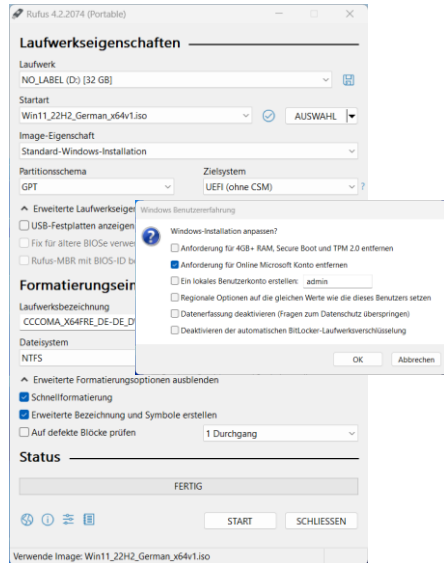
Rufus 4.2.2074 (Portable)

Laufwerkseigenschaften

Laufwerk
NO_LABEL (D:) [32 GB]

Startart
Win11_22H2_German_x64v1.iso
AUSWAHL

Image-Eigenschaft
Standard-Windows-Installation

Partitionsschema
GPT

Zielsystem
UEFI (ohne CSM)

Erweiterte Laufwerkseiger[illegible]
USB-Festplatten anzeigen
Fix für ältere BIOSe verwe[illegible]
Rufus-MBR mit BIOS-ID be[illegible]

Formatierungsei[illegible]

Laufwerksbezeichnung
CCCOMA_X64FRE_DE-DE_D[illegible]

Dateisystem
NTFS

Windows Benutzererfahrung

Windows-Installation anpassen?
Anforderung für 4GB+ RAM, Secure Boot und TPM 2.0 entfernen
Anforderung für Online Microsoft Konto entfernen
Ein lokales Benutzerkonto erstellen: admin
Regionale Optionen auf die gleichen Werte wie dieses Benutzers setzen
Datenerfassung deaktivieren (Fragen zum Datenschutz überspringen)
Deaktivieren der automatischen BitLocker-Laufwerksverschlüsselung
OK
Abbrechen

Erweiterte Formatierungsoptionen ausblenden
Schnellformatierung
Erweiterte Bezeichnung und Symbole erstellen
Auf defekte Blöcke prüfen
1 Durchgang

Status

FERTIG

START
SCHLIESSEN

Verwende Image: Win11_22H2_German_x64v1.iso